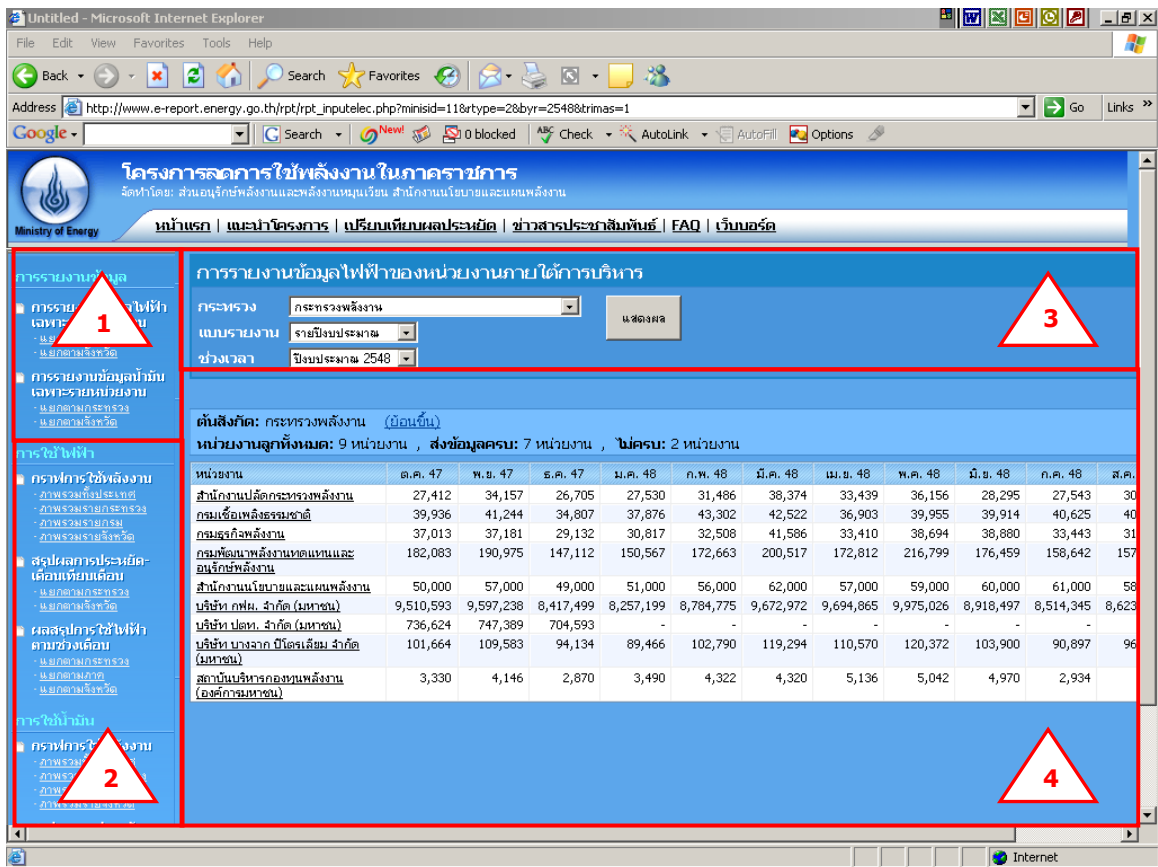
Untitled - Microsoft Internet Explorer

File Edit View Favorites Tools Help

Back Search Favorites

Address http://www.e-report.energy.go.th/rpt/rpt_inputelec.php?miniside=11&rtype=2&byr=2548&trimas=1 Go Links »

Google Search New! 0 blocked Check AutoLink AutoFill Options

Ministry of Energy

โครงการลดการใช้พลังงานในภาคราชการ

จัดทำโดย: ส่วนอนุรักษ์พลังงานและพลังงานหมุนเวียน สำนักงานนโยบายและแผนพลังงาน

หน้าแรก | แนะนำโครงการ | เปรียบเทียบผลประหยัด | ข่าวสารประชาสัมพันธ์ | FAQ | เว็บบอร์ด

การรายงานข้อมูล

การรายงาน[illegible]ไฟฟ้า เฉพาะ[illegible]าน

- แ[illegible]
- แยกตามจังหวัด

การรายงานข้อมูลน้ำมัน เฉพาะรายหน่วยงาน

- แยกตามกระทรวง
- แยกตามจังหวัด

การใช้ไฟฟ้า

กราฟการใช้พลังงาน

- ภาพรวมทั้งประเทศ
- ภาพรวมรายกระทรวง
- ภาพรวมรายกรม
- ภาพรวมรายจังหวัด

สรุปผลการประหยัด-เดือนเทียบเดือน

- แยกตามกระทรวง
- แยกตามจังหวัด

ผลสรุปการใช้ไฟฟ้าตามช่วงเดือน

- แยกตามกระทรวง
- แยกตามภาค
- แยกตามจังหวัด

การใช้น้ำมัน

กราฟการใ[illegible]ลังงาน

- ภาพรวม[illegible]
- ภาพรว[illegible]
- ภาพ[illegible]
- ภาพ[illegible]

1

2

การรายงานข้อมูลไฟฟ้าของหน่วยงานภายใต้การบริหาร

กระทรวง กระทรวงพลังงาน

แบบรายงาน รายปีงบประมาณ

ช่วงเวลา ปีงบประมาณ 2548

แสดงผล

3

ต้นสังกัด: กระทรวงพลังงาน (ย้อนขึ้น)

หน่วยงานลูกทั้งหมด: 9 หน่วยงาน , ส่งข้อมูลครบ: 7 หน่วยงาน , ไม่ครบ: 2 หน่วยงาน

| หน่วยงาน | ต.ค. 47 | พ.ย. 47 | ธ.ค. 47 | ม.ค. 48 | ก.พ. 48 | มี.ค. 48 | เม.ย. 48 | พ.ค. 48 | มิ.ย. 48 | ก.ค. 48 | ส.ค. |
|---|---|---|---|---|---|---|---|---|---|---|---|
| สำนักงานปลัดกระทรวงพลังงาน | 27,412 | 34,157 | 26,705 | 27,530 | 31,486 | 38,374 | 33,439 | 36,156 | 28,295 | 27,543 | 30 |
| กรมเชื้อเพลิงธรรมชาติ | 39,936 | 41,244 | 34,807 | 37,876 | 43,302 | 42,522 | 36,903 | 39,955 | 39,914 | 40,625 | 40 |
| กรมธุรกิจพลังงาน | 37,013 | 37,181 | 29,132 | 30,817 | 32,508 | 41,586 | 33,410 | 38,694 | 38,880 | 33,443 | 31 |
| กรมพัฒนาพลังงานทดแทนและอนุรักษ์พลังงาน | 182,083 | 190,975 | 147,112 | 150,567 | 172,663 | 200,517 | 172,812 | 216,799 | 176,459 | 158,642 | 157 |
| สำนักงานนโยบายและแผนพลังงาน | 50,000 | 57,000 | 49,000 | 51,000 | 56,000 | 62,000 | 57,000 | 59,000 | 60,000 | 61,000 | 58 |
| บริษัท กฟผ. จำกัด (มหาชน) | 9,510,593 | 9,597,238 | 8,417,499 | 8,257,199 | 8,784,775 | 9,672,972 | 9,694,865 | 9,975,026 | 8,918,497 | 8,514,345 | 8,623 |
| บริษัท ปตท. จำกัด (มหาชน) | 736,624 | 747,389 | 704,593 | - | - | - | - | - | - | - | |
| บริษัท บางจาก ปิโตรเลียม จำกัด (มหาชน) | 101,664 | 109,583 | 94,134 | 89,466 | 102,790 | 119,294 | 110,570 | 120,372 | 103,900 | 90,897 | 96 |
| สถาบันบริหารกองทุนพลังงาน (องค์การมหาชน) | 3,330 | 4,146 | 2,870 | 3,490 | 4,322 | 4,320 | 5,136 | 5,042 | 4,970 | 2,934 | |

4

Internet